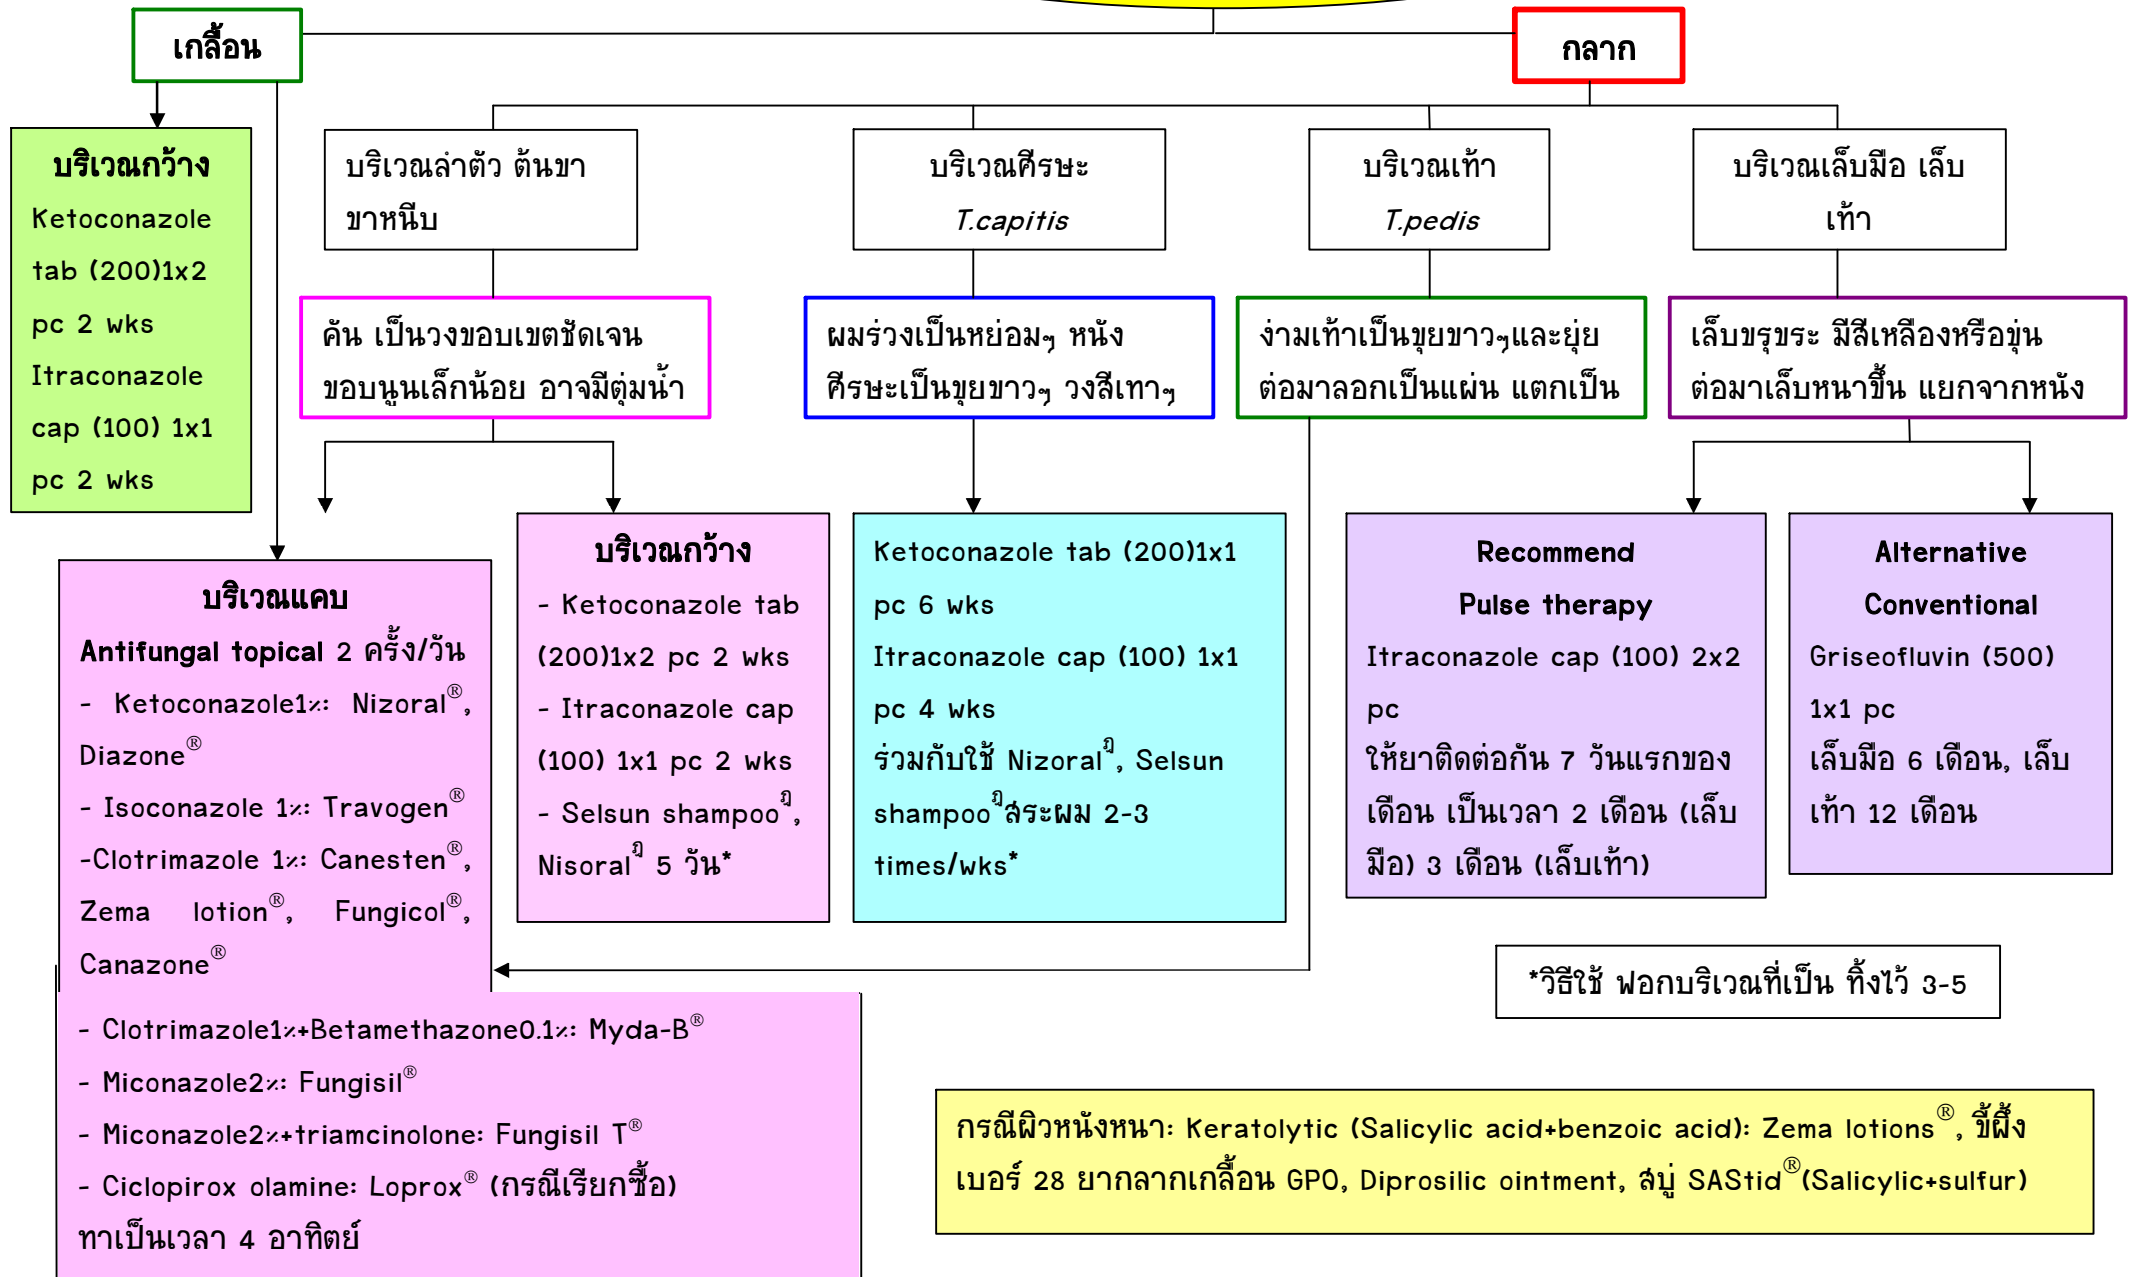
เกลื้อน

กลาก

บริเวณกว้าง
Ketoconazole tab (200)1x2 pc 2 wks
Itraconazole cap (100) 1x1 pc 2 wks

บริเวณลำตัว ต้นขา ขาหนีบ

บริเวณศีรษะ
T.capitis

บริเวณเท้า
T.pedis

บริเวณเล็บมือ เล็บเท้า

คัน เป็นวงขอบเขตชัดเจน ขอบนูนเล็กน้อย อาจมีตุ่มน้ำ

ผมร่วงเป็นหย่อมๆ หนังศีรษะเป็นขุยขาวๆ วงสีเทาๆ

ง่ามเท้าเป็นขุยขาวๆและยุ่ย ต่อมาลอกเป็นแผ่น แตกเป็น

เล็บขรุขระ มีสีเหลืองหรือขุ่น ต่อมาเล็บหนาขึ้น แยกจากหนัง

บริเวณแคบ
Antifungal topical 2 ครั้ง/วัน
- Ketoconazole1%: Nizoral®, Diazone®
- Isoconazole 1%: Travogen®
-Clotrimazole 1%: Canesten®, Zema lotion®, Fungicol®, Canazone®
- Clotrimazole1%+Betamethazone0.1%: Myda-B®
- Miconazole2%: Fungisil®
- Miconazole2%+triamcinolone: Fungisil T®
- Ciclopirox olamine: Loprox® (กรณีเรียกซื้อ)
ทาเป็นเวลา 4 อาทิตย์

บริเวณกว้าง
- Ketoconazole tab (200)1x2 pc 2 wks
- Itraconazole cap (100) 1x1 pc 2 wks
- Selsun shampoo®, Nisoral® 5 วัน*

Ketoconazole tab (200)1x1 pc 6 wks
Itraconazole cap (100) 1x1 pc 4 wks
ร่วมกับใช้ Nizoral®, Selsun shampoo® สระผม 2-3 times/wks*

Recommend
Pulse therapy
Itraconazole cap (100) 2x2 pc
ให้ยาติดต่อกัน 7 วันแรกของเดือน เป็นเวลา 2 เดือน (เล็บมือ) 3 เดือน (เล็บเท้า)

Alternative
Conventional
Griseofluvin (500) 1x1 pc
เล็บมือ 6 เดือน, เล็บเท้า 12 เดือน

*วิธีใช้ ฟอกบริเวณที่เป็น ทิ้งไว้ 3-5

กรณีผิวหนังหนา: Keratolytic (Salicylic acid+benzoic acid): Zema lotions®, ขี้ผึ้งเบอร์ 28 ยากลากเกลื้อน GPO, Diprosilic ointment, สบู่ SAStid®(Salicylic+sulfur)